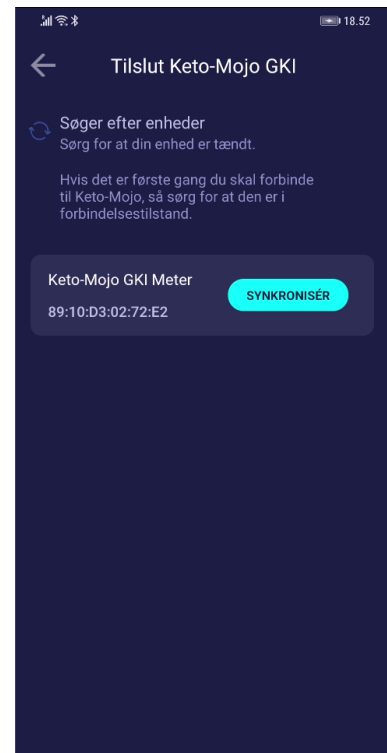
18.52

Tilslut Keto-Mojo GKI

Søger efter enheder
Sørg for at din enhed er tændt.

Hvis det er første gang du skal forbinde til Keto-Mojo, så sørg for at den er i forbindelsestilstand.

Keto-Mojo GKI Meter
89:10:D3:02:72:E2
SYNKRONISÉR